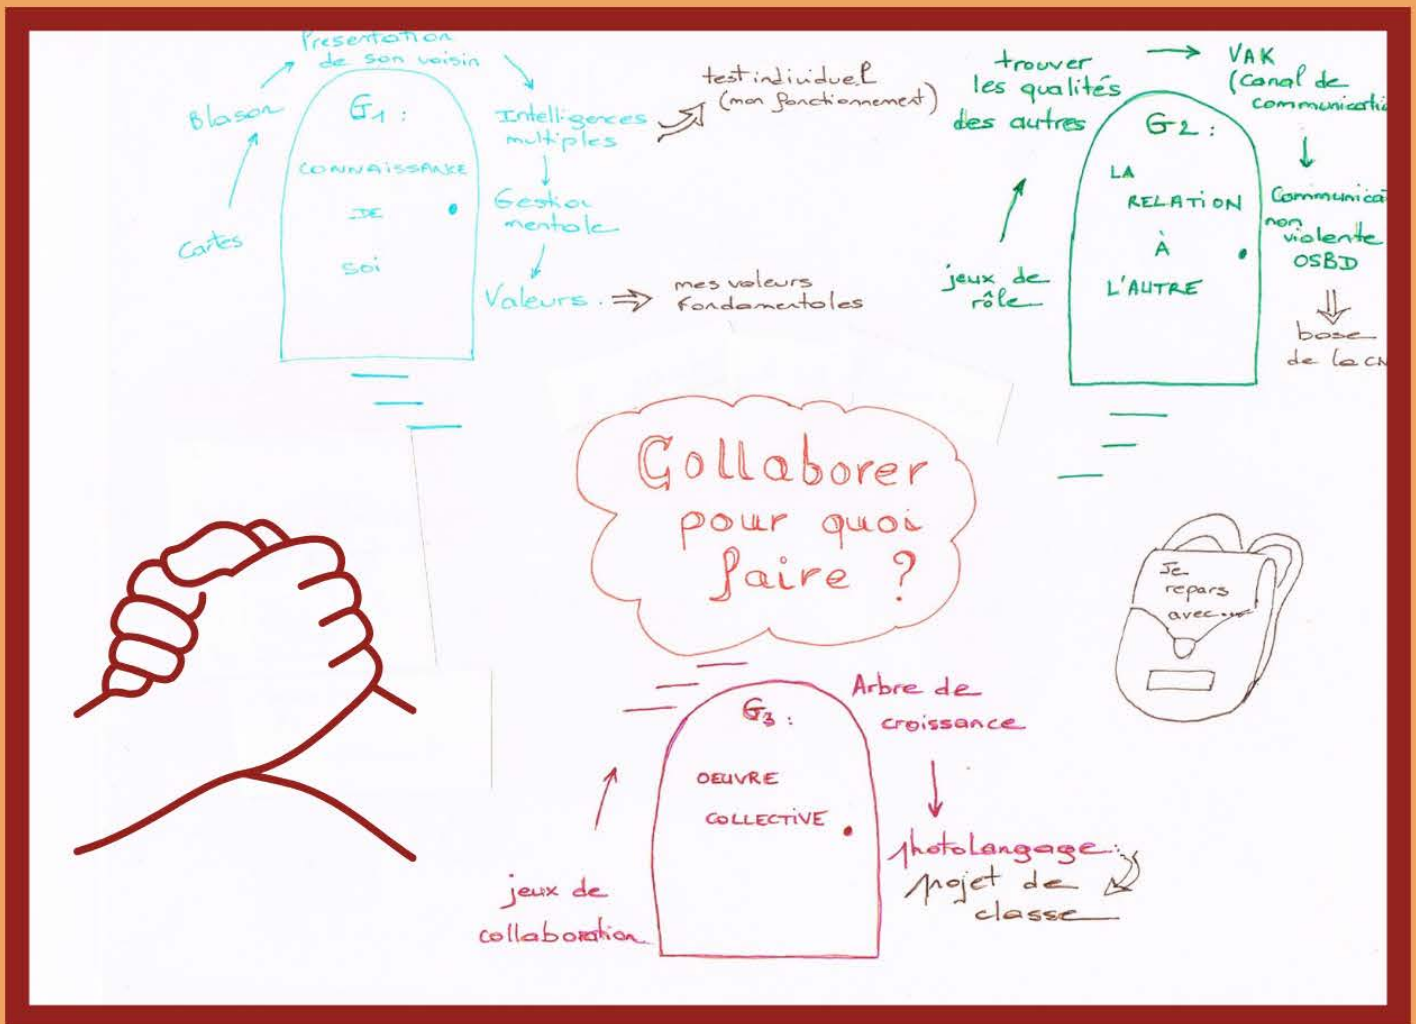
Présentation de son voisin

Blason

Cartes

G1 :
CONNAISSANCE
DE
SOI

Intelligences multiples

test individuel (mon fonctionnement)

Gestion mentale

Valeurs ⇒ mes valeurs fondamentales

trouver les qualités des autres

jeux de rôle

G2 :
LA
RELATION
À
L'AUTRE

→ VAK (canal de communicati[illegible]

Communica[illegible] non violente OSBD

⇓ base de la CN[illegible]

Collaborer pour quoi faire ?

Je repars avec...

G3 :
OEUVRE
COLLECTIVE

Arbre de croissance

Photolangage projet de classe

jeux de collaboration